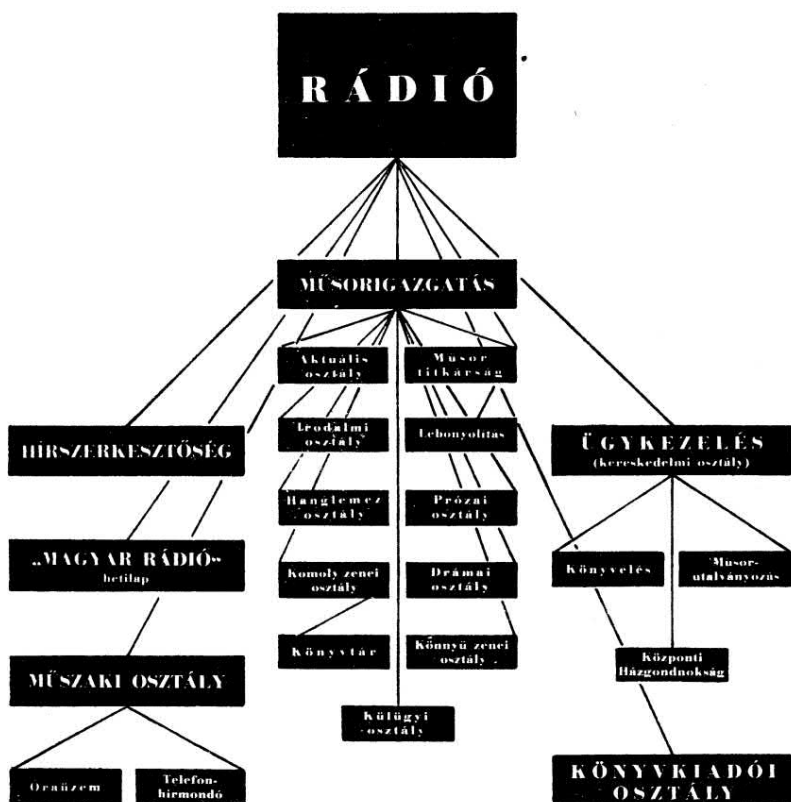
RÁDIÓ

MŰSORIGAZGATÁS

Aktuális osztály

Műsor titkárság

Irodalmi osztály

Lebonyolítás

Hanglemez osztály

Prózai osztály

Komoly zenei osztály

Drámai osztály

Könyvtár

Könnyű zenei osztály

Külügyi osztály

HÍRSZERKESZTŐSÉG

„MAGYAR RÁDIÓ"
hetilap

MŰSZAKI OSZTÁLY

Óraüzem

Telefonhírmondó

ÜGYKEZELÉS
(kereskedelmi osztály)

Könyvelés

Műsorutalványozás

Központi Házgondnokság

KÖNYVKIADÓI OSZTÁLY